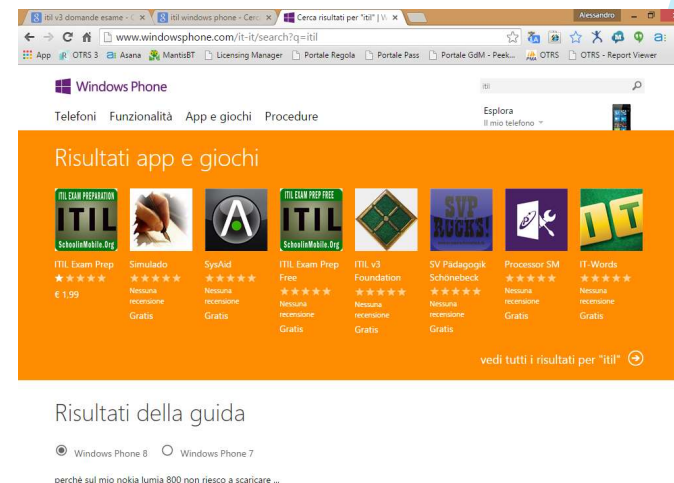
itil v3 domande esame - ( × | itil windows phone - Cerc × | Cerca risultati per "itil" | W ×

Alessandro

www.windowsphone.com/it-it/search?q=itil

App OTRS 3 Asana MantisBT Licensing Manager Portale Regola Portale Pass Portale GdM - Peek... OTRS OTRS - Report Viewer

Windows Phone

itil

Telefoni Funzionalità App e giochi Procedure

Esplora
Il mio telefono

Risultati app e giochi

ITIL EXAM PREPARATION ITIL SchoolinMobile.Org

ITIL EXAM PREP FREE ITIL SchoolinMobile.Org

SVP ROCKS!

IT

ITIL Exam Prep
★★★★★
€ 1.99

Simulado
★★★★★
Nessuna recensione
Gratis

SysAid
★★★★★
Nessuna recensione
Gratis

ITIL Exam Prep Free
★★★★★
Nessuna recensione
Gratis

ITIL v3 Foundation
★★★★★
Nessuna recensione
Gratis

SV Pädagogik Schönebeck
★★★★★
Nessuna recensione
Gratis

Processor SM
★★★★★
Nessuna recensione
Gratis

IT-Words
★★★★★
Nessuna recensione
Gratis

vedi tutti i risultati per "itil"

Risultati della guida

Windows Phone 8 Windows Phone 7

perchè sul mio nokia lumia 800 non riesco a scaricare ...